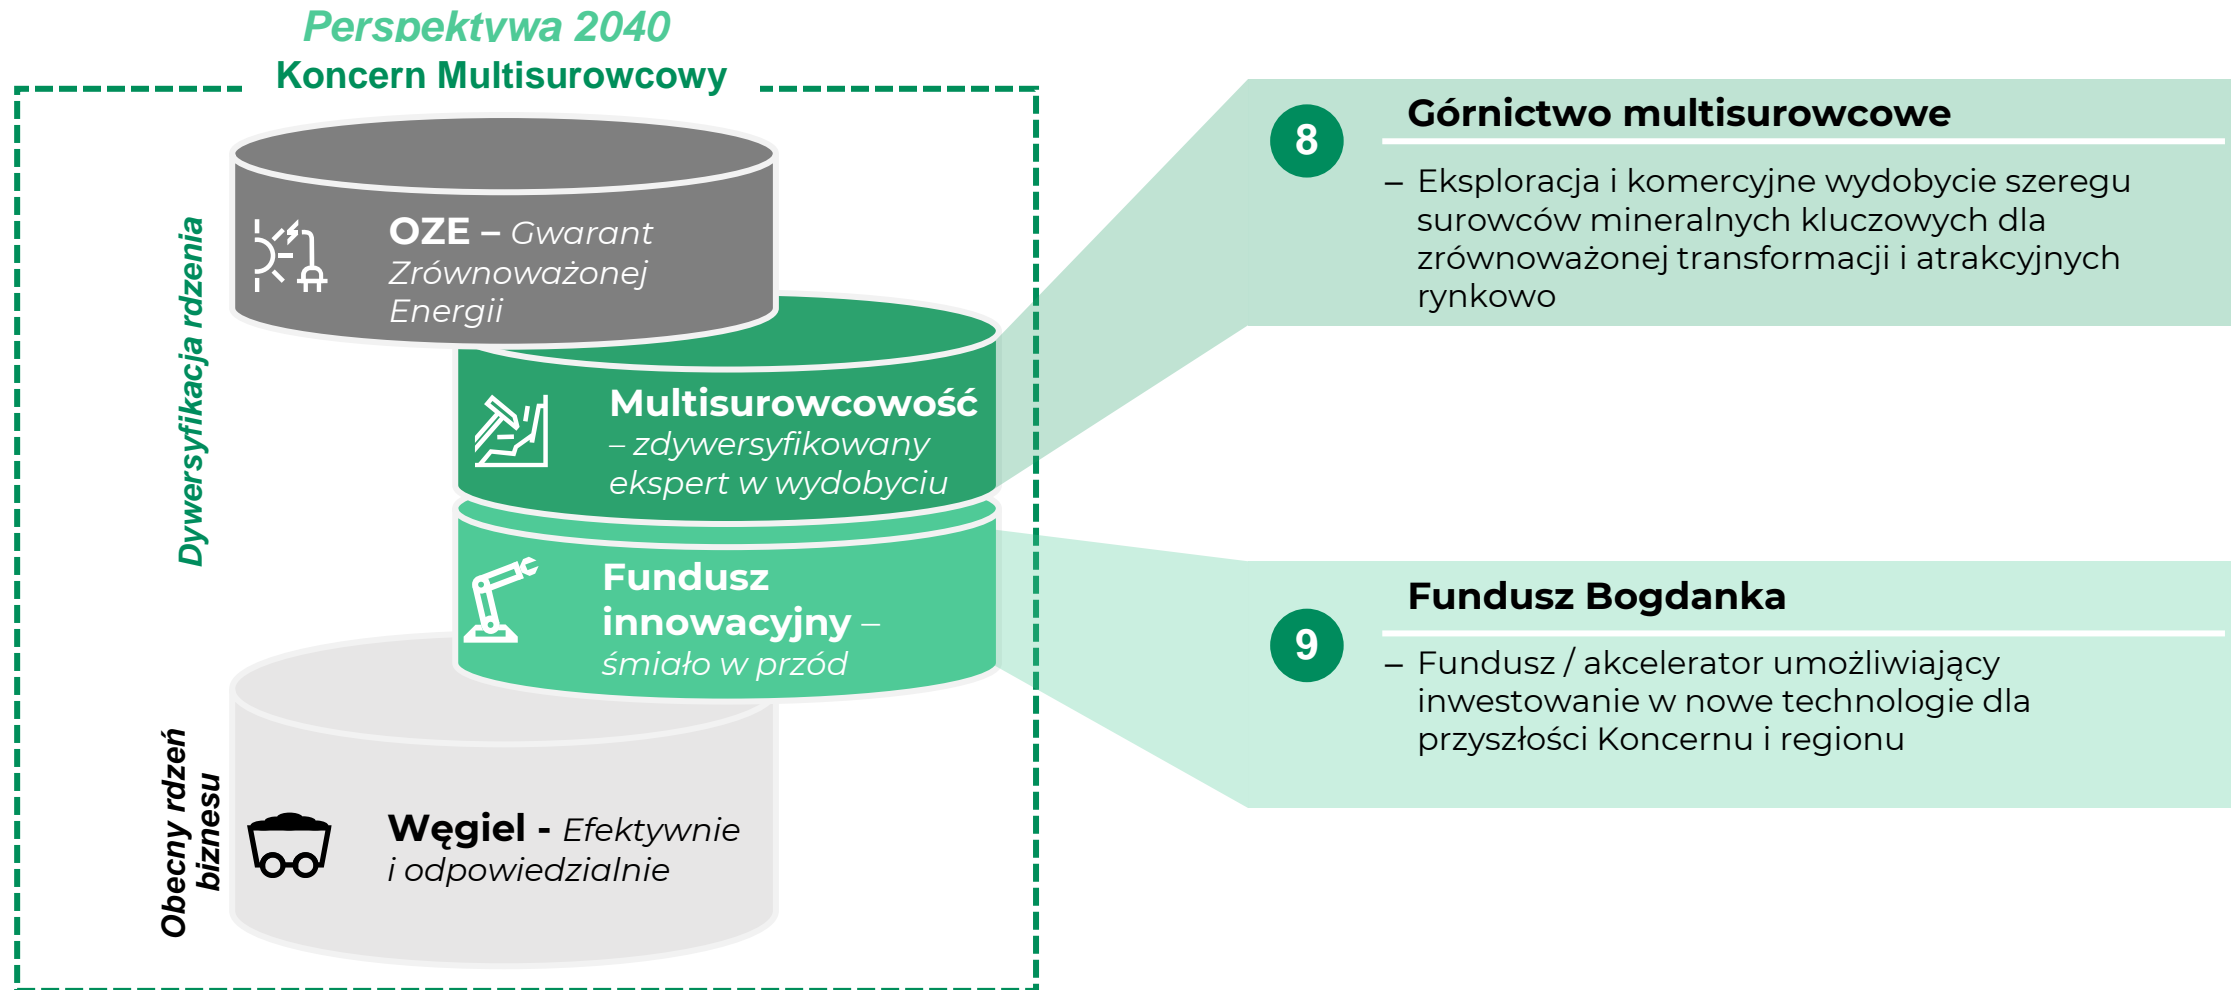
Perspektywa 2040

Koncern Multisurowcowy

Dywersyfikacja rdzenia

OZE – Gwarant Zrównoważonej Energii

Multisurowcowość – zdywersyfikowany ekspert w wydobyciu

Fundusz innowacyjny – śmiało w przód

Obecny rdzeń biznesu

Węgiel - Efektywnie i odpowiedzialnie

8

Górnictwo multisurowcowe

– Eksploracja i komercyjne wydobycie szeregu surowców mineralnych kluczowych dla zrównoważonej transformacji i atrakcyjnych rynkowo

9

Fundusz Bogdanka

– Fundusz / akcelerator umożliwiający inwestowanie w nowe technologie dla przyszłości Koncernu i regionu